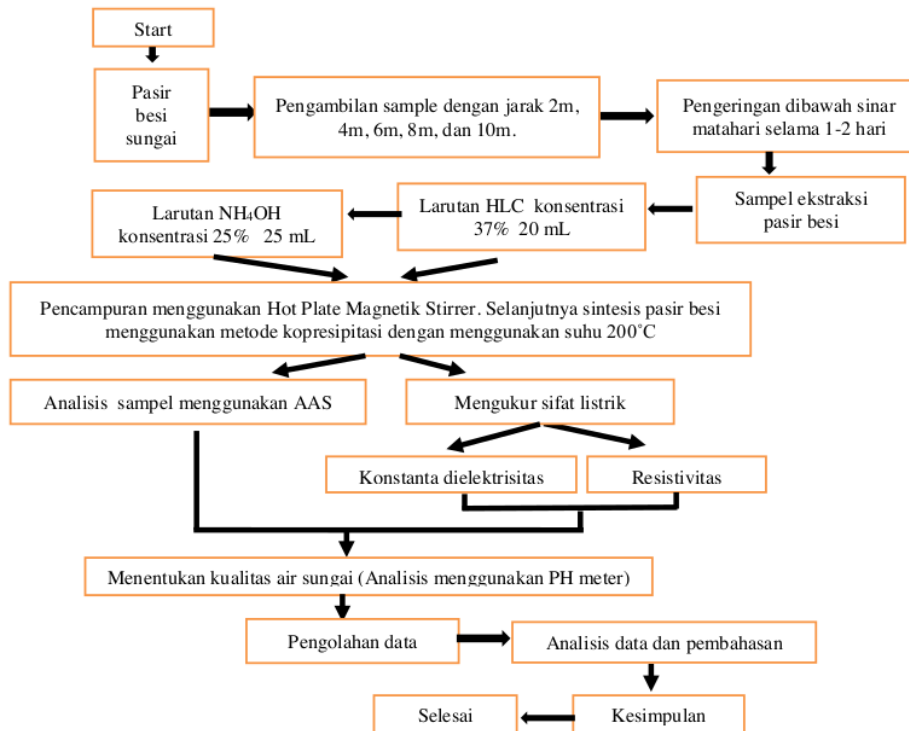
Start

Pasir besi sungai

Pengambilan sample dengan jarak 2m, 4m, 6m, 8m, dan 10m.

Pengeringan dibawah sinar matahari selama 1-2 hari

Sampel ekstraksi pasir besi

Larutan HLC konsentrasi 37% 20 mL

Larutan $NH_4OH$ konsentrasi 25% 25 mL

Pencampuran menggunakan Hot Plate Magnetik Stirrer. Selanjutnya sintesis pasir besi menggunakan metode kopresipitasi dengan menggunakan suhu 200˚C

Analisis sampel menggunakan AAS

Mengukur sifat listrik

Konstanta dielektrisitas

Resistivitas

Menentukan kualitas air sungai (Analisis menggunakan PH meter)

Pengolahan data

Analisis data dan pembahasan

Kesimpulan

Selesai